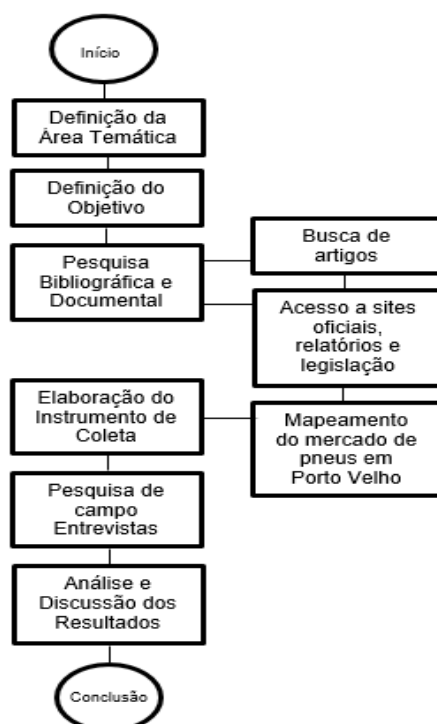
Início

Definição da Área Temática

Definição do Objetivo

Pesquisa Bibliográfica e Documental

Busca de artigos

Acesso a sites oficiais, relatórios e legislação

Elaboração do Instrumento de Coleta

Mapeamento do mercado de pneus em Porto Velho

Pesquisa de campo Entrevistas

Análise e Discussão dos Resultados

Conclusão